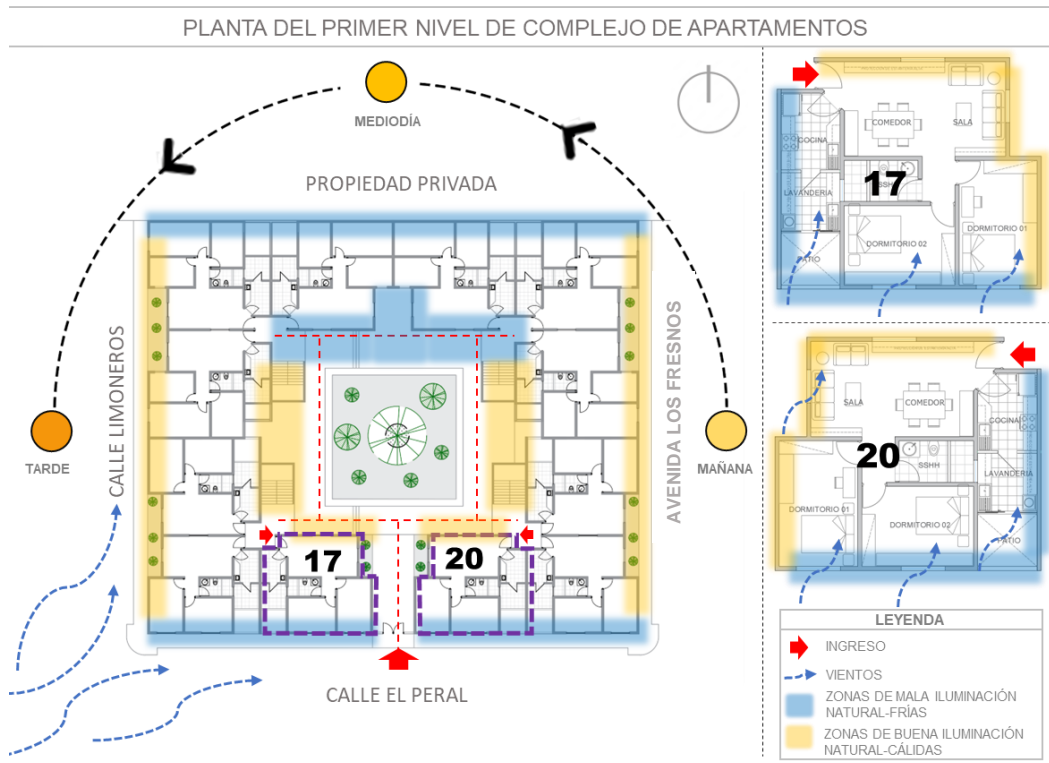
PLANTA DEL PRIMER NIVEL DE COMPLEJO DE APARTAMENTOS

MEDIODÍA

PROPIEDAD PRIVADA

TARDE

CALLE LIMONEROS

AVENIDA LOS FRESNOS

MAÑANA

17

20

CALLE EL PERAL

COCINA
COMEDOR
SALA
LAVANDERIA
17
DORMITORIO 02
DORMITORIO 01
PATIO

SALA
COMEDOR
COCINA
20
SSHH
LAVANDERIA
DORMITORIO 01
DORMITORIO 02
PATIO

LEYENDA
INGRESO
VIENTOS
ZONAS DE MALA ILUMINACIÓN NATURAL-FRÍAS
ZONAS DE BUENA ILUMINACIÓN NATURAL-CÁLIDAS